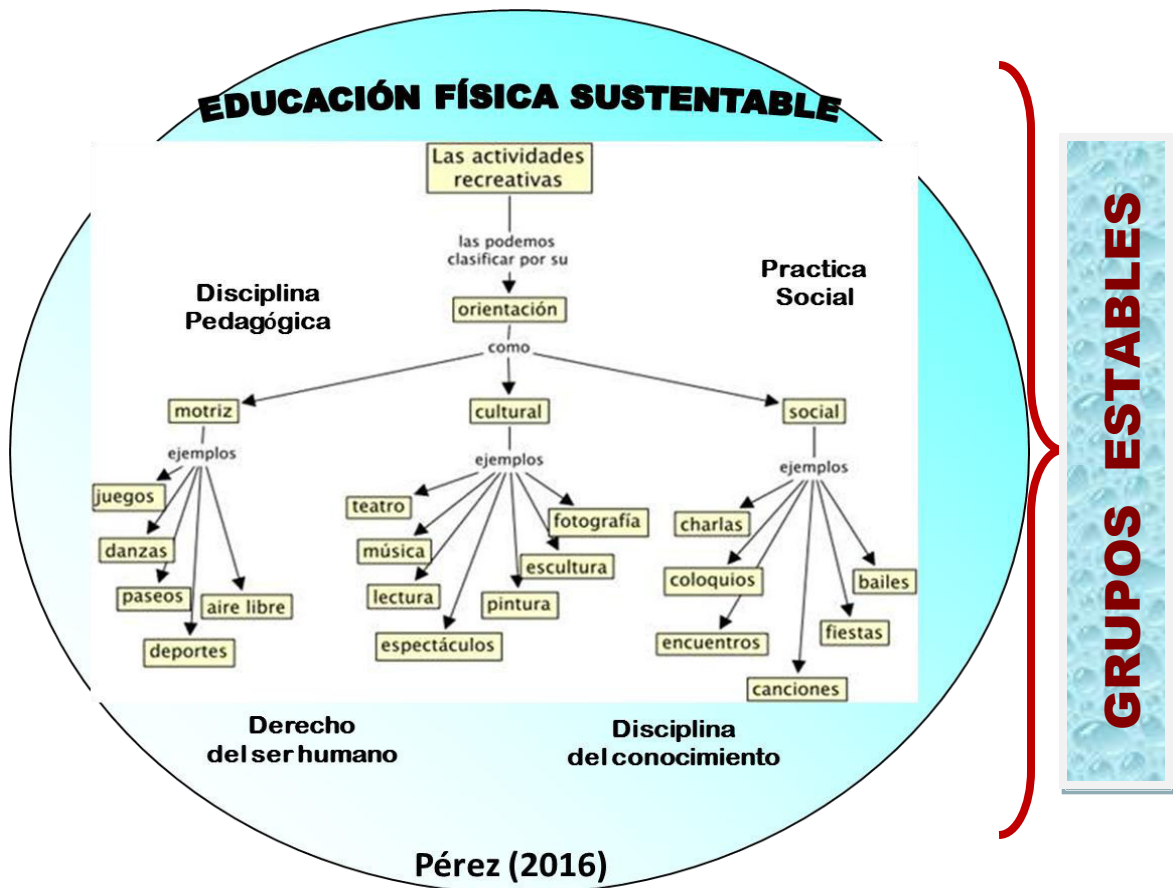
EDUCACIÓN FÍSICA SUSTENTABLE

Las actividades recreativas

las podemos clasificar por su

orientación

como

Disciplina Pedagógica

Practica Social

motriz

ejemplos

juegos

danzas

paseos

deportes

aire libre

cultural

ejemplos

teatro

música

lectura

espectáculos

pintura

escultura

fotografía

social

ejemplos

charlas

coloquios

encuentros

canciones

fiestas

bailes

Derecho del ser humano

Disciplina del conocimiento

Pérez (2016)

GRUPOS ESTABLES